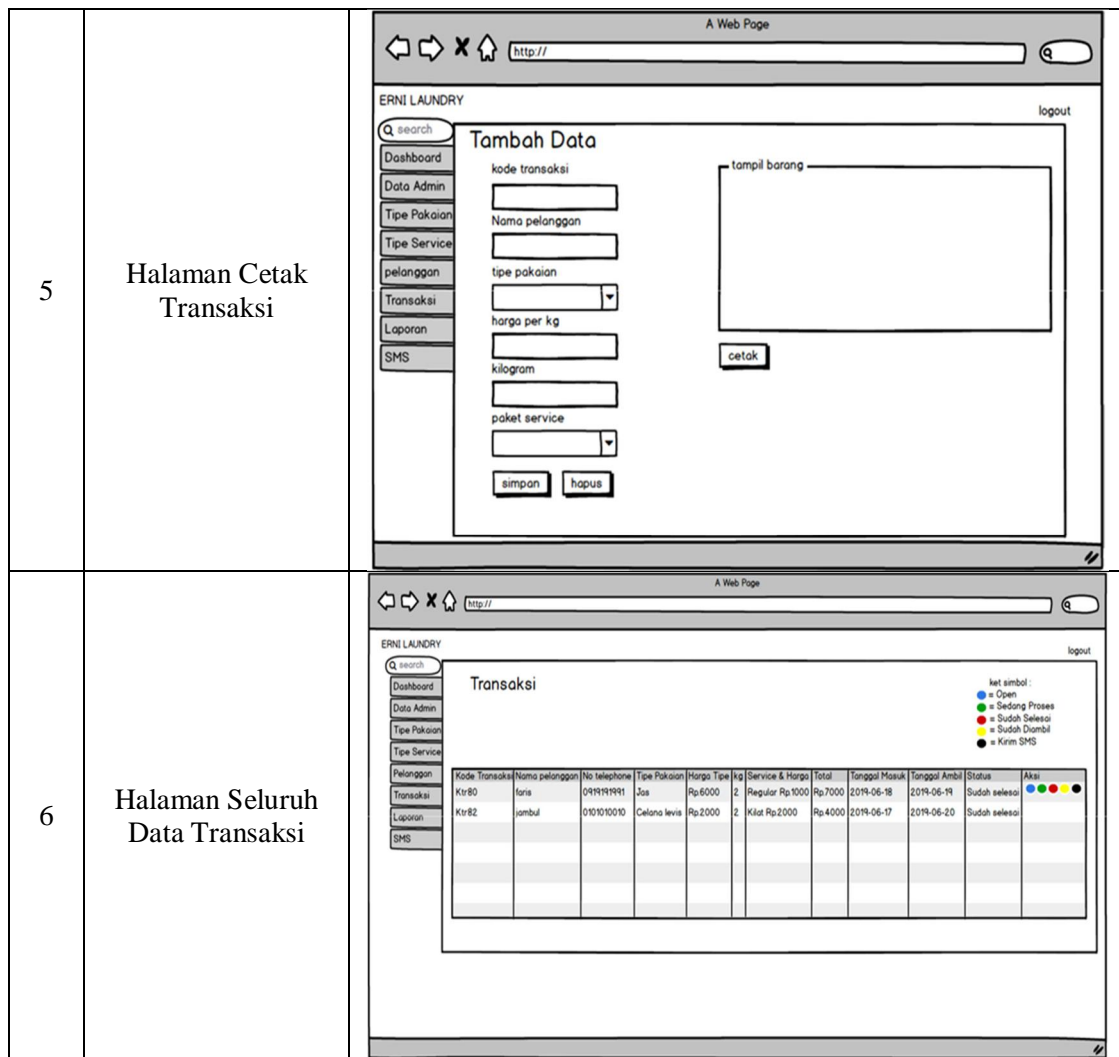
| | | |
|---|---|---|
| 5 | Halaman Cetak Transaksi | A Web Page<br>http://<br>ERNI LAUNDRY<br>logout<br>search<br>Dashboard<br>Data Admin<br>Tipe Pakaian<br>Tipe Service<br>pelanggan<br>Transaksi<br>Laporan<br>SMS<br>Tambah Data<br>kode transaksi<br>Nama pelanggan<br>tipe pakaian<br>harga per kg<br>kilogram<br>paket service<br>simpan hapus<br>tampil barang<br>cetak |
| 6 | Halaman Seluruh Data Transaksi | A Web Page<br>http://<br>ERNI LAUNDRY<br>logout<br>search<br>Dashboard<br>Data Admin<br>Tipe Pakaian<br>Tipe Service<br>Pelanggan<br>Transaksi<br>Laporan<br>SMS<br>Transaksi<br>ket simbol :<br>= Open<br>= Sedang Proses<br>= Sudah Selesai<br>= Sudah Diambil<br>= Kirim SMS |

| Kode Transaksi | Nama pelanggan | No telephone | Tipe Pakaian | Harga Tipe | kg | Service & Harga | Total | Tanggal Masuk | Tanggal Ambil | Status | Aksi |
|---|---|---|---|---|---|---|---|---|---|---|---|
| Ktr80 | faris | 0919191991 | Jas | Rp.6000 | 2 | Regular Rp.1000 | Rp.7000 | 2019-06-18 | 2019-06-19 | Sudah selesai | |
| Ktr82 | jambul | 0101010010 | Celana levis | Rp.2000 | 2 | Kilat Rp.2000 | Rp.4000 | 2019-06-17 | 2019-06-20 | Sudah selesai | |